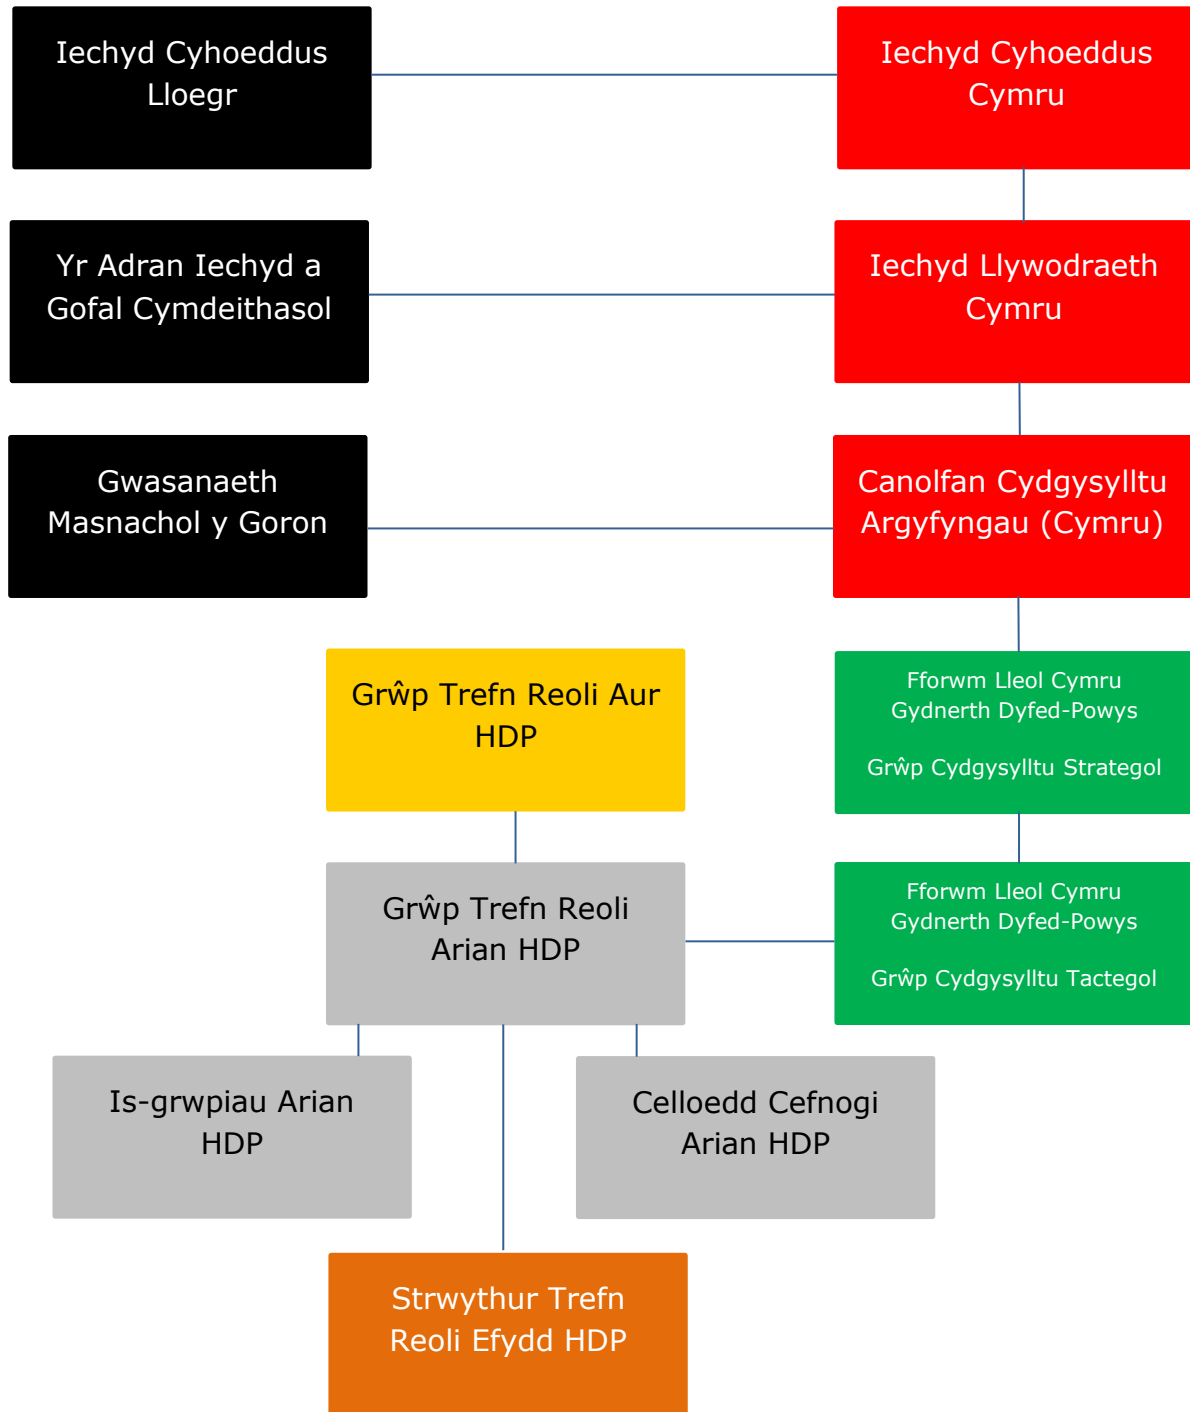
Iechyd Cyhoeddus Lloegr

Iechyd Cyhoeddus Cymru

Yr Adran Iechyd a Gofal Cymdeithasol

Iechyd Llywodraeth Cymru

Gwasanaeth Masnachol y Goron

Canolfan Cydgysylltu Argyfyngau (Cymru)

Grŵp Trefn Reoli Aur HDP

Fforwm Lleol Cymru Gydnerth Dyfed-Powys

Grŵp Cydgysylltu Strategol

Grŵp Trefn Reoli Arian HDP

Fforwm Lleol Cymru Gydnerth Dyfed-Powys

Grŵp Cydgysylltu Tactegol

Is-grwpiau Arian HDP

Celloedd Cefnogi Arian HDP

Strwythur Trefn Reoli Efydd HDP